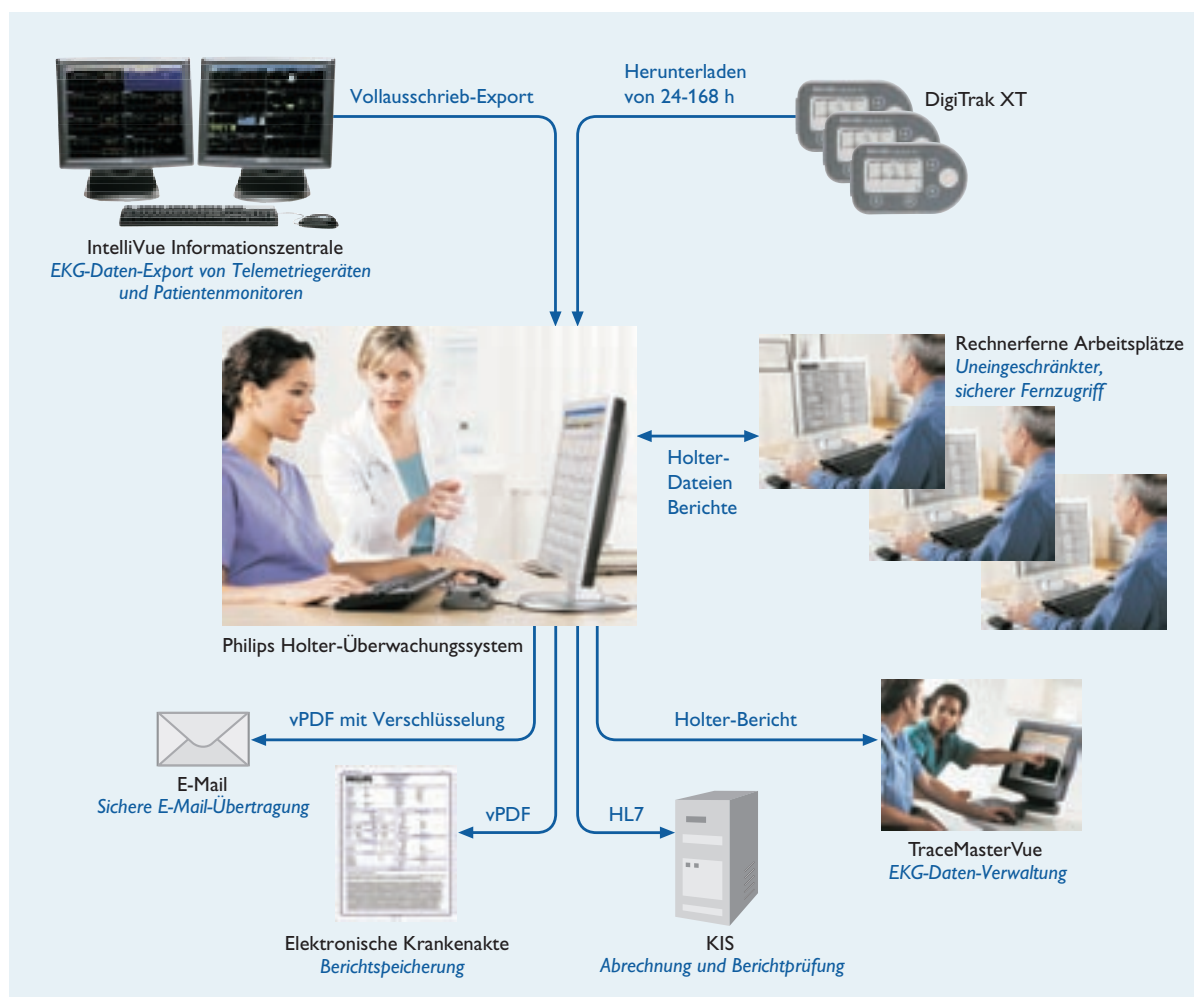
Vollausschrieb-Export

Herunterladen von 24-168 h

DigiTrak XT

IntelliVue Informationszentrale
EKG-Daten-Export von Telemetriegeräten und Patientenmonitoren

Rechnerferne Arbeitsplätze
Uneingeschränkter, sicherer Fernzugriff

Holter-Dateien Berichte

Philips Holter-Überwachungssystem

vPDF mit Verschlüsselung

Holter-Bericht

E-Mail
Sichere E-Mail-Übertragung

vPDF

HL7

TraceMasterVue
EKG-Daten-Verwaltung

Elektronische Krankenakte
Berichtspeicherung

KIS
Abrechnung und Berichtprüfung